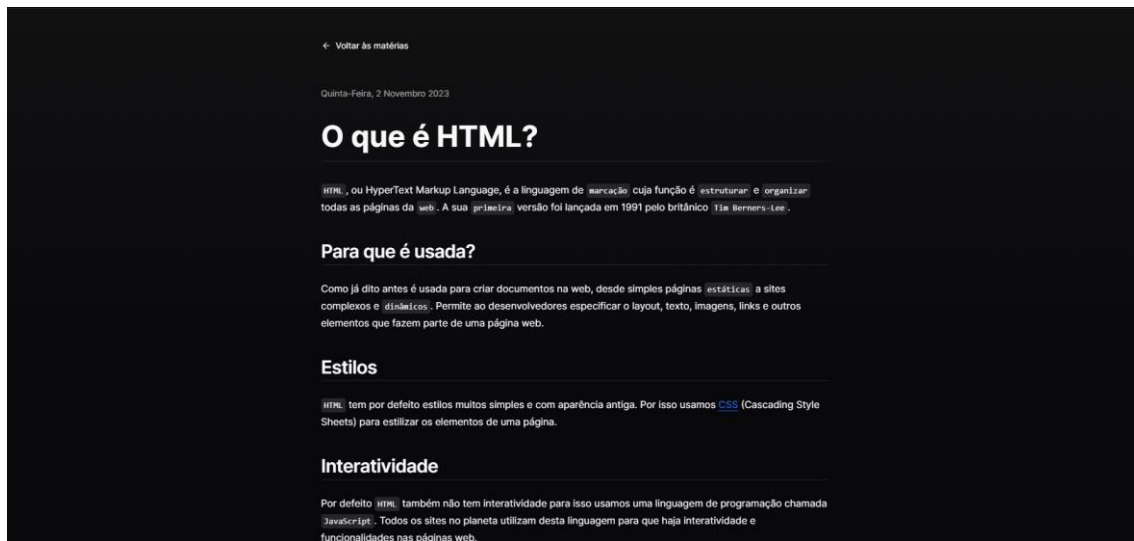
← Voltar às matérias

Quinta-Feira, 2 Novembro 2023

O que é HTML?

HTML , ou HyperText Markup Language, é a linguagem de marcação cuja função é estruturar e organizar todas as páginas da web . A sua primeira versão foi lançada em 1991 pelo britânico Tim Berners-Lee .

Para que é usada?

Como já dito antes é usada para criar documentos na web, desde simples páginas estáticas a sites complexos e dinâmicos . Permite ao desenvolvedores especificar o layout, texto, imagens, links e outros elementos que fazem parte de uma página web.

Estilos

HTML tem por defeito estilos muitos simples e com aparência antiga. Por isso usamos CSS (Cascading Style Sheets) para estilizar os elementos de uma página.

Interatividade

Por defeito HTML também não tem interatividade para isso usamos uma linguagem de programação chamada JavaScript . Todos os sites no planeta utilizam desta linguagem para que haja interatividade e funcionalidades nas páginas web.